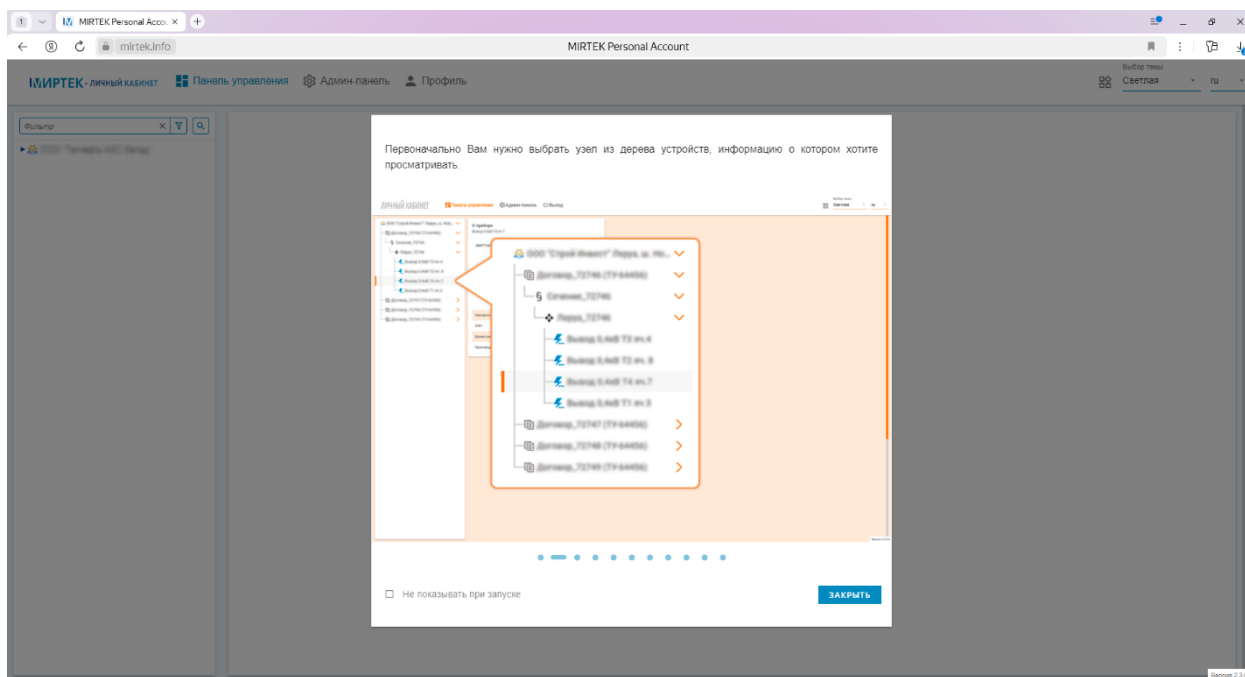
1 MIRTEK Personal Accou ×

mirtek.info MIRTEK Personal Account

МИРТЕК - ЛИЧНЫЙ КАБИНЕТ Панель управления Админ-панель Профиль

Выбор темы
Светлая ru

Фильтр

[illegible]

Первоначально Вам нужно выбрать узел из дерева устройств, информацию о котором хотите просматривать.

ЛИЧНЫЙ КАБИНЕТ Панель управления Админ-панель Выход

ООО "Строй Инвест" Леруа, ш. Но...
Договор_72746 (ТУ-64456)
Сечение_72746
Леруа_72746
Вывод 0,4кВ Т3 яч.4
Вывод 0,4кВ Т2 яч. 8
Вывод 0,4кВ Т4 яч.7
Вывод 0,4кВ Т1 яч.3
Договор_72747 (ТУ-64456)
Договор_72748 (ТУ-64456)
Договор_72749 (ТУ-64456)

Не показывать при запуске

ЗАКРЫТЬ